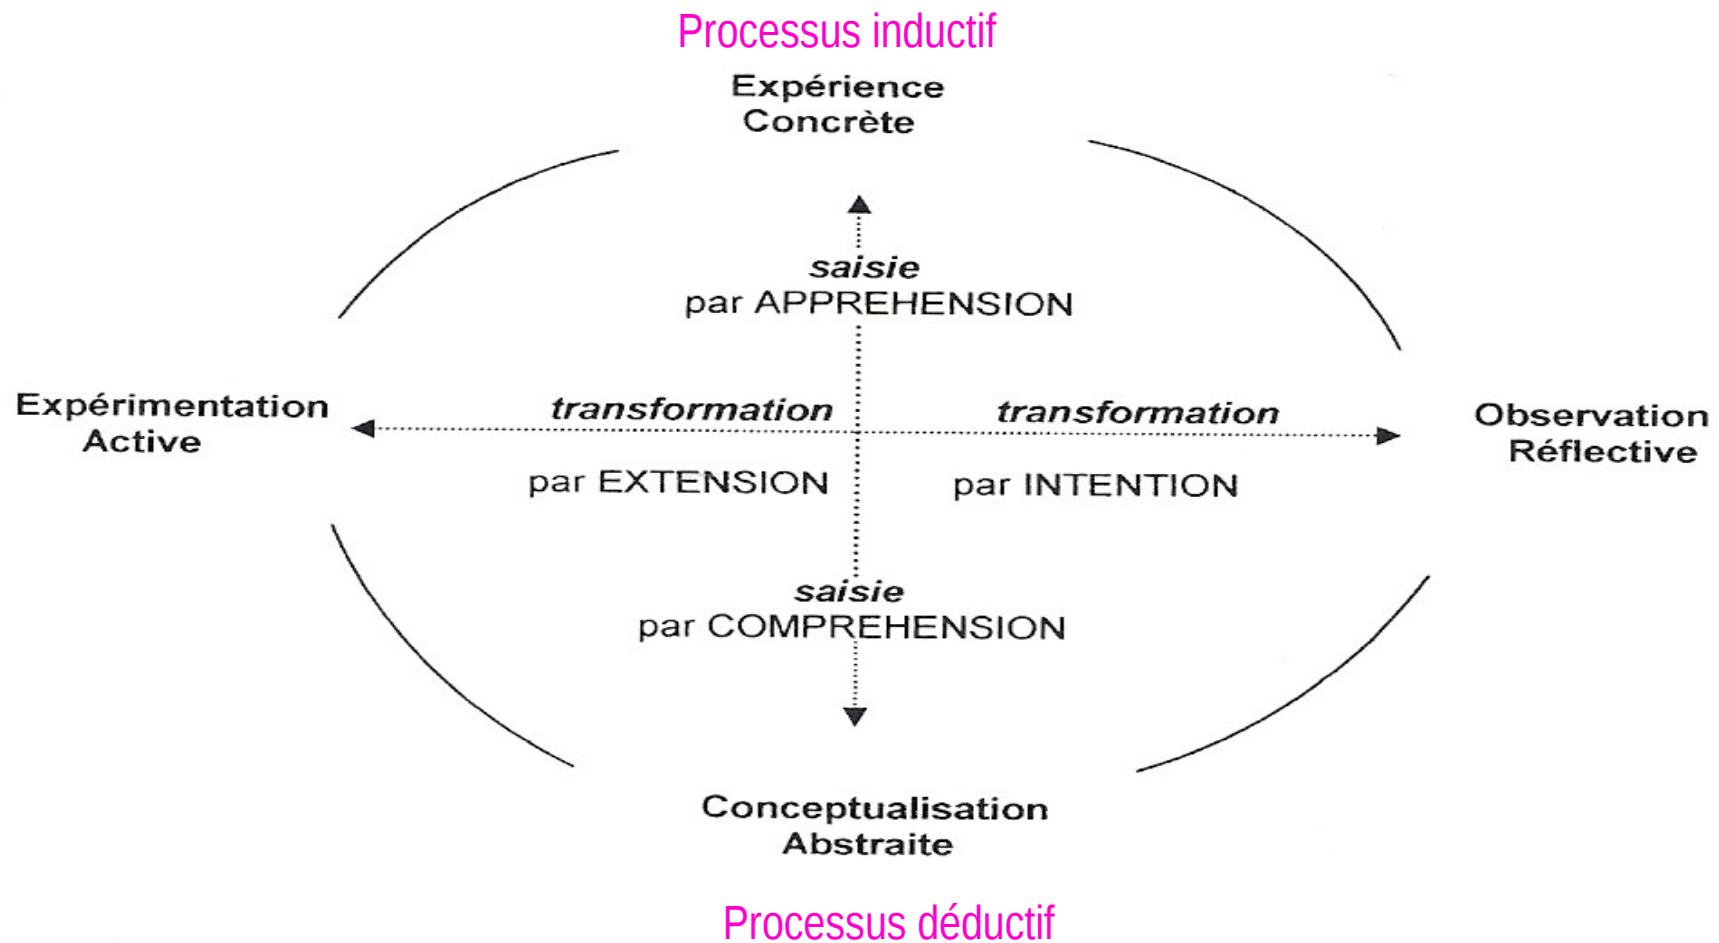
Processus inductif

Expérience Concrète

saisie par APPREHENSION

Expérimentation Active

transformation

transformation

Observation Réflective

par EXTENSION

par INTENTION

saisie par COMPREHENSION

Conceptualisation Abstraite

Processus déductif